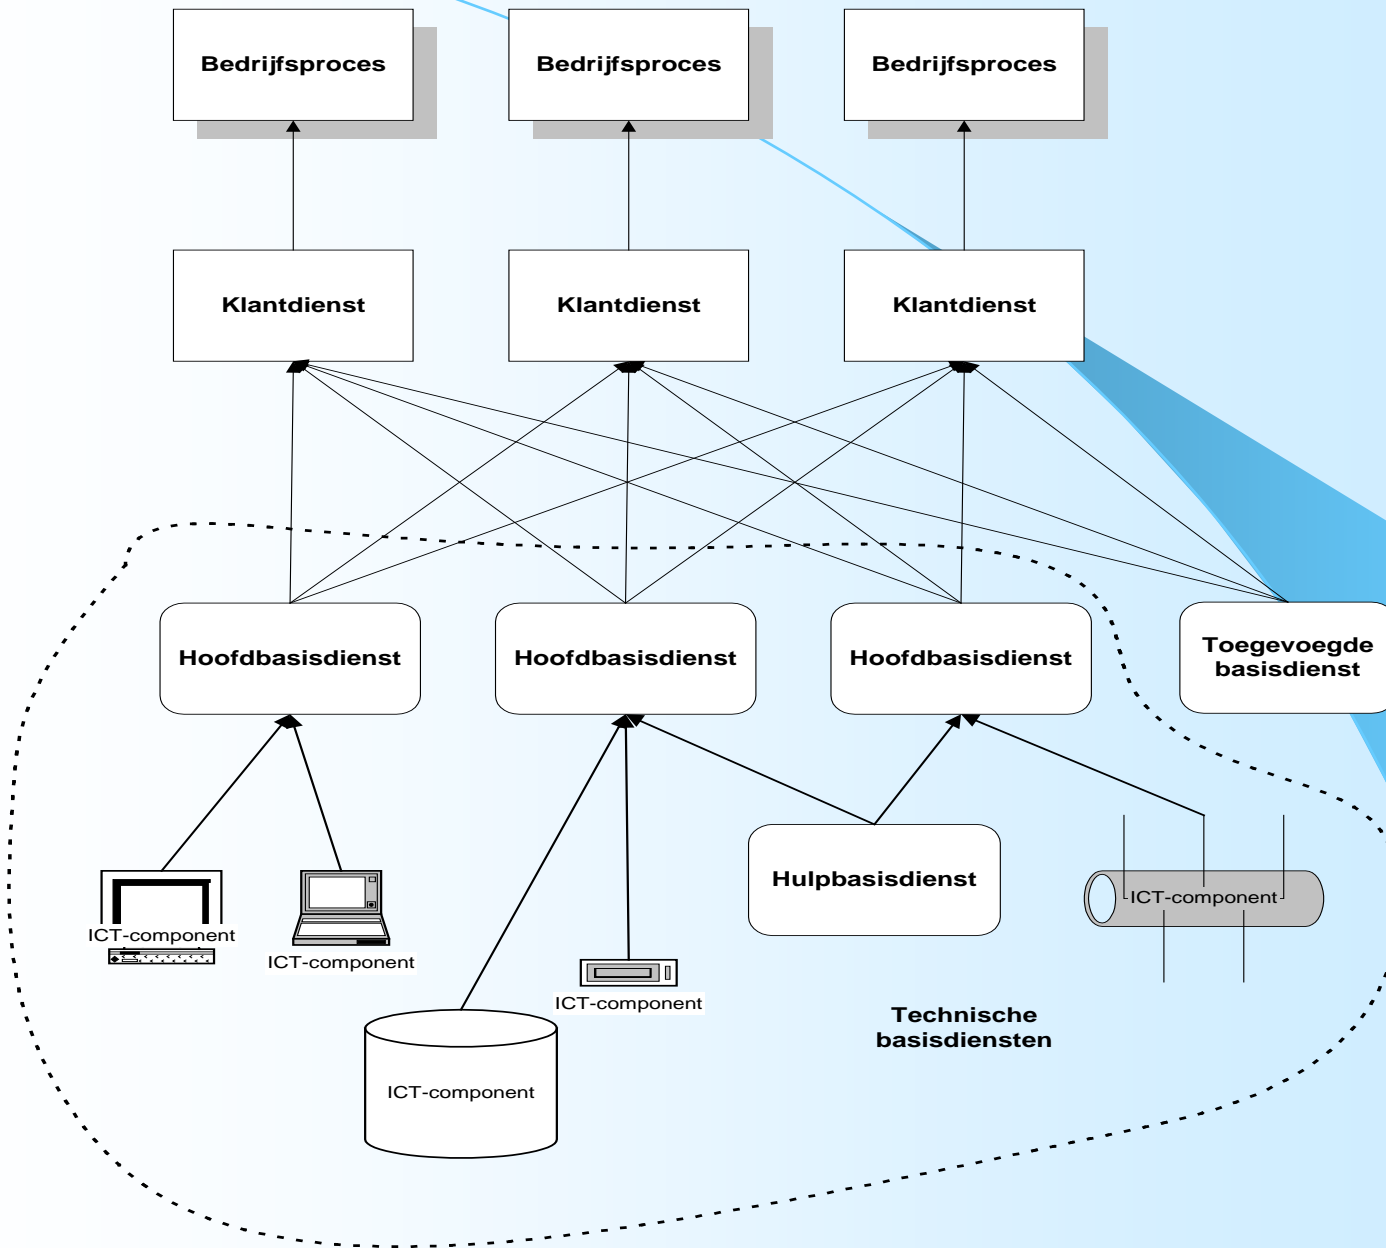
Bedrijfsproces

Bedrijfsproces

Bedrijfsproces

Klantdienst

Klantdienst

Klantdienst

Hoofdbasisdienst

Hoofdbasisdienst

Hoofdbasisdienst

Toegevoegde basisdienst

Hulpbasisdienst

ICT-component

ICT-component

ICT-component

ICT-component

ICT-component

Technische basisdiensten